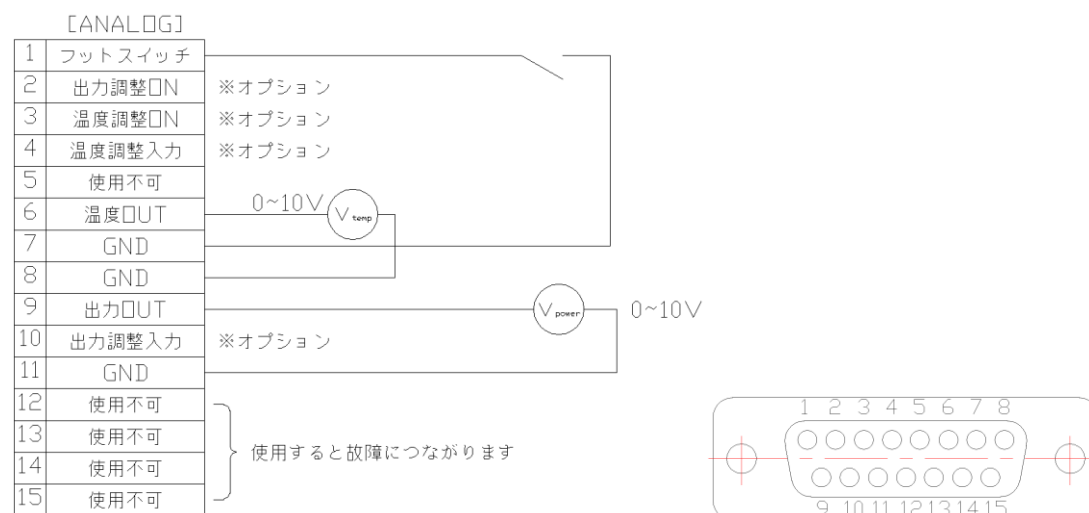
[ANALOG]

| | |
|---|---|
| 1 | フットスイッチ |
| 2 | 出力調整ON |
| 3 | 温度調整ON |
| 4 | 温度調整入力 |
| 5 | 使用不可 |
| 6 | 温度OUT |
| 7 | GND |
| 8 | GND |
| 9 | 出力OUT |
| 10 | 出力調整入力 |
| 11 | GND |
| 12 | 使用不可 |
| 13 | 使用不可 |
| 14 | 使用不可 |
| 15 | 使用不可 |

※オプション
※オプション
※オプション
0~10V $V_{temp}$
$V_{power}$ 0~10V
※オプション
使用すると故障につながります

1 2 3 4 5 6 7 8
9 10 11 12 13 14 15